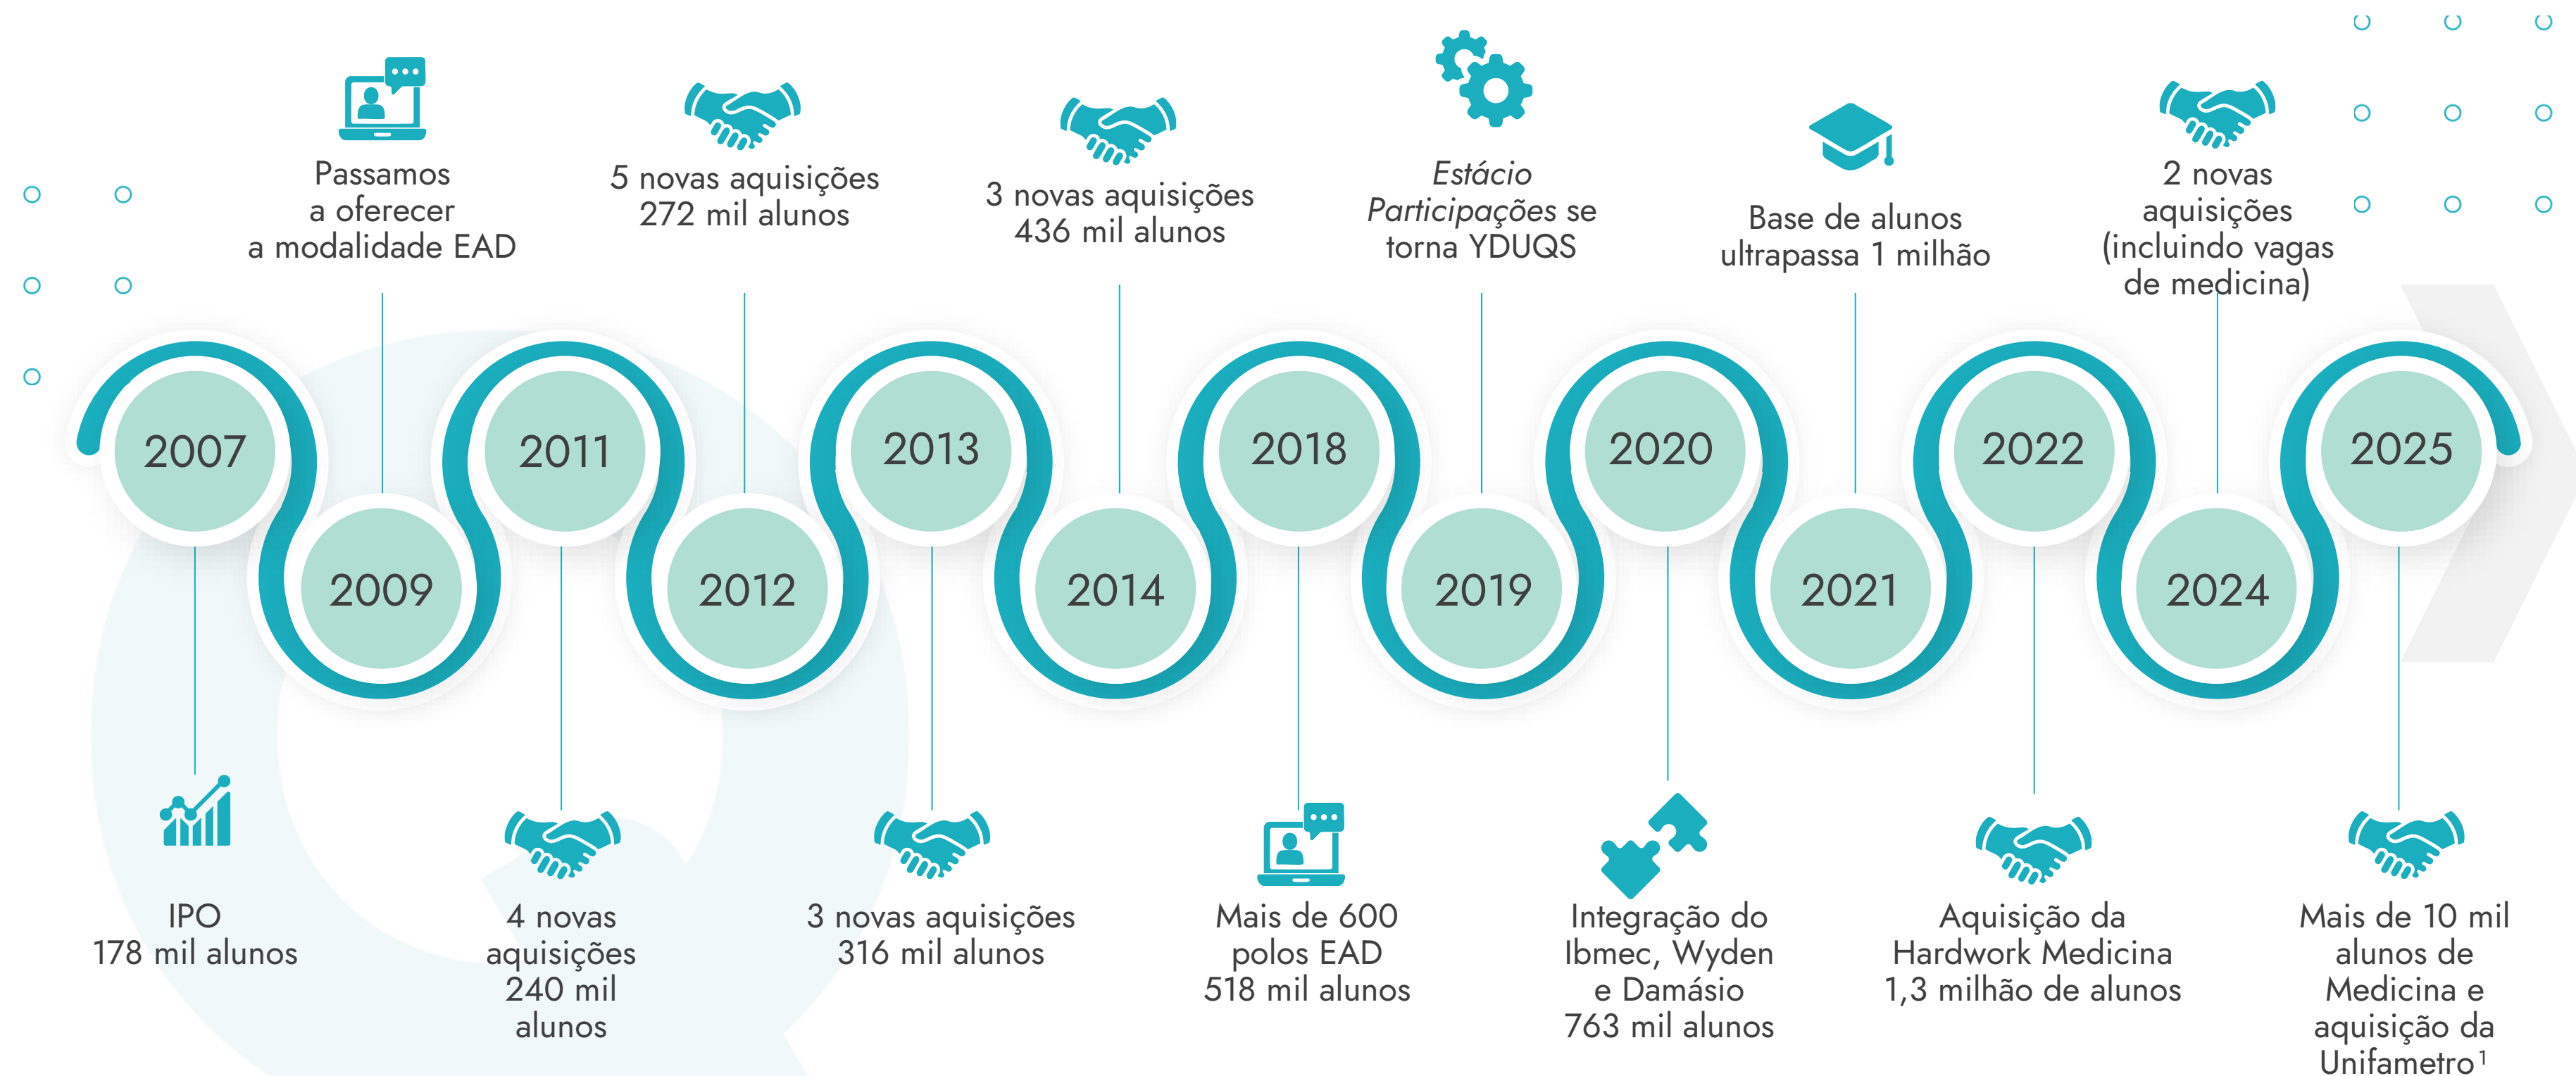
Passamos a oferecer a modalidade EAD

5 novas aquisições 272 mil alunos

3 novas aquisições 436 mil alunos

*Estácio Participações* se torna YDUQS

Base de alunos ultrapassa 1 milhão

2 novas aquisições (incluindo vagas de medicina)

2007

2009

2011

2012

2013

2014

2018

2019

2020

2021

2022

2024

2025

IPO 178 mil alunos

4 novas aquisições 240 mil alunos

3 novas aquisições 316 mil alunos

Mais de 600 polos EAD 518 mil alunos

Integração do Ibmec, Wyden e Damásio 763 mil alunos

Aquisição da Hardwork Medicina 1,3 milhão de alunos

Mais de 10 mil alunos de Medicina e aquisição da Unifametro$^1$